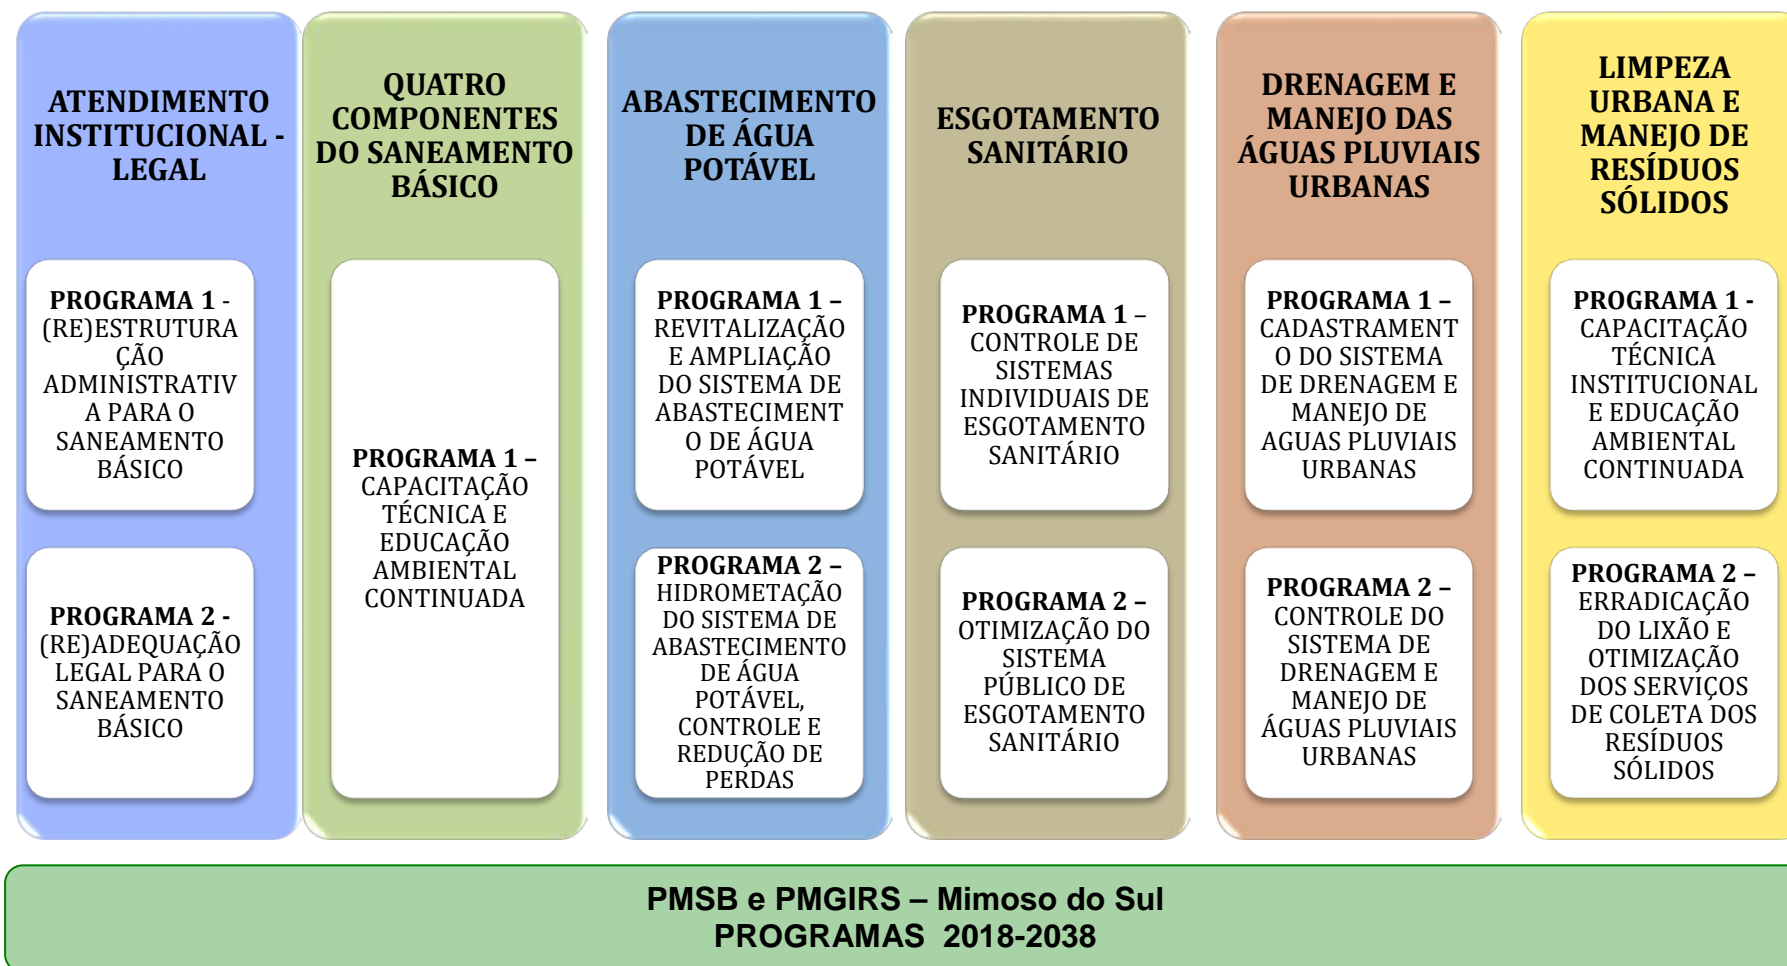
ATENDIMENTO INSTITUCIONAL - LEGAL

PROGRAMA 1 - (RE)ESTRUTURAÇÃO ADMINISTRATIVA PARA O SANEAMENTO BÁSICO

PROGRAMA 2 - (RE)ADEQUAÇÃO LEGAL PARA O SANEAMENTO BÁSICO

QUATRO COMPONENTES DO SANEAMENTO BÁSICO

PROGRAMA 1 – CAPACITAÇÃO TÉCNICA E EDUCAÇÃO AMBIENTAL CONTINUADA

ABASTECIMENTO DE ÁGUA POTÁVEL

PROGRAMA 1 – REVITALIZAÇÃO E AMPLIAÇÃO DO SISTEMA DE ABASTECIMENTO DE ÁGUA POTÁVEL

PROGRAMA 2 – HIDROMETAÇÃO DO SISTEMA DE ABASTECIMENTO DE ÁGUA POTÁVEL, CONTROLE E REDUÇÃO DE PERDAS

ESGOTAMENTO SANITÁRIO

PROGRAMA 1 – CONTROLE DE SISTEMAS INDIVIDUAIS DE ESGOTAMENTO SANITÁRIO

PROGRAMA 2 – OTIMIZAÇÃO DO SISTEMA PÚBLICO DE ESGOTAMENTO SANITÁRIO

DRENAGEM E MANEJO DAS ÁGUAS PLUVIAIS URBANAS

PROGRAMA 1 – CADASTRAMENTO DO SISTEMA DE DRENAGEM E MANEJO DE AGUAS PLUVIAIS URBANAS

PROGRAMA 2 – CONTROLE DO SISTEMA DE DRENAGEM E MANEJO DE ÁGUAS PLUVIAIS URBANAS

LIMPEZA URBANA E MANEJO DE RESÍDUOS SÓLIDOS

PROGRAMA 1 - CAPACITAÇÃO TÉCNICA INSTITUCIONAL E EDUCAÇÃO AMBIENTAL CONTINUADA

PROGRAMA 2 – ERRADICAÇÃO DO LIXÃO E OTIMIZAÇÃO DOS SERVIÇOS DE COLETA DOS RESÍDUOS SÓLIDOS

PMSB e PMGIRS – Mimoso do Sul
PROGRAMAS 2018-2038